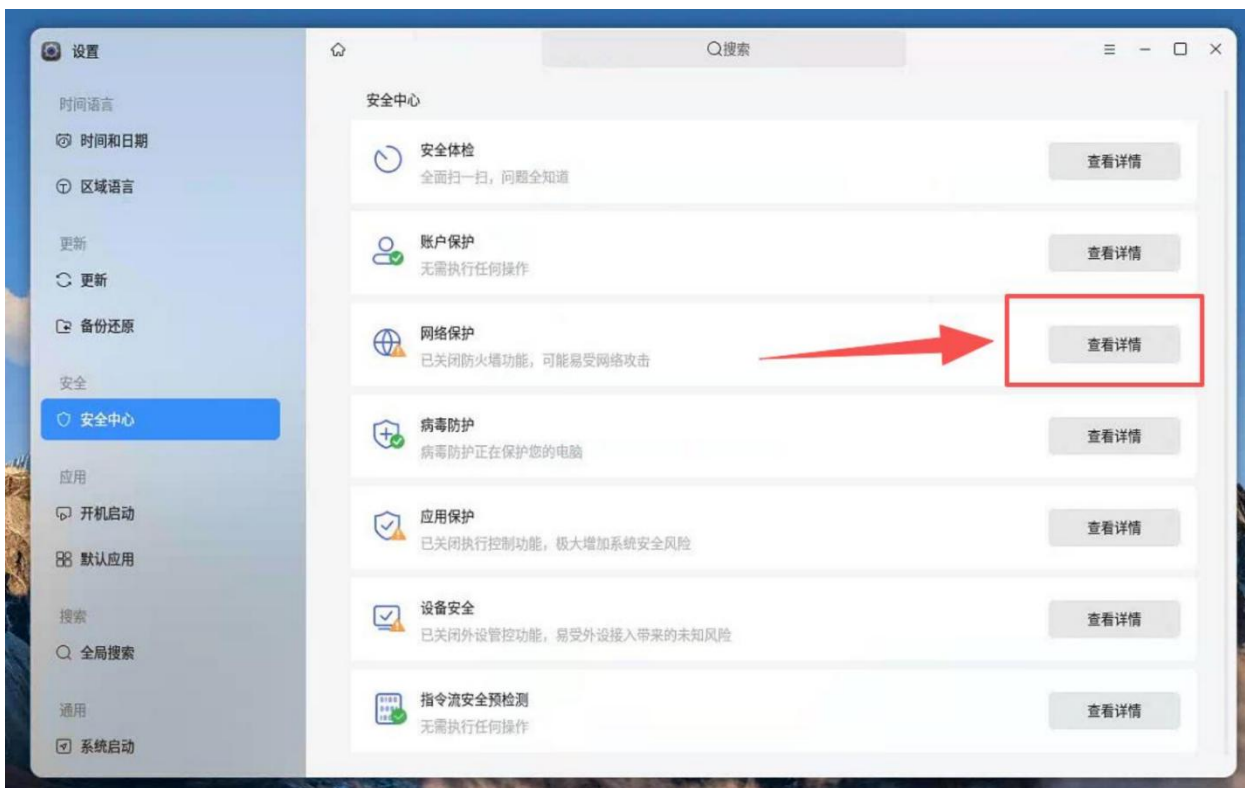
设置

时间语言

时间和日期

区域语言

更新

更新

备份还原

安全

安全中心

应用

开机启动

默认应用

搜索

全局搜索

通用

系统启动

搜索

安全中心

安全体检
全面扫一扫，问题全知道
查看详情

账户保护
无需执行任何操作
查看详情

网络保护
已关闭防火墙功能，可能易受网络攻击
查看详情

病毒防护
病毒防护正在保护您的电脑
查看详情

应用保护
已关闭执行控制功能，极大增加系统安全风险
查看详情

设备安全
已关闭外设管控功能，易受外设接入带来的未知风险
查看详情

指令流安全预检测
无需执行任何操作
查看详情